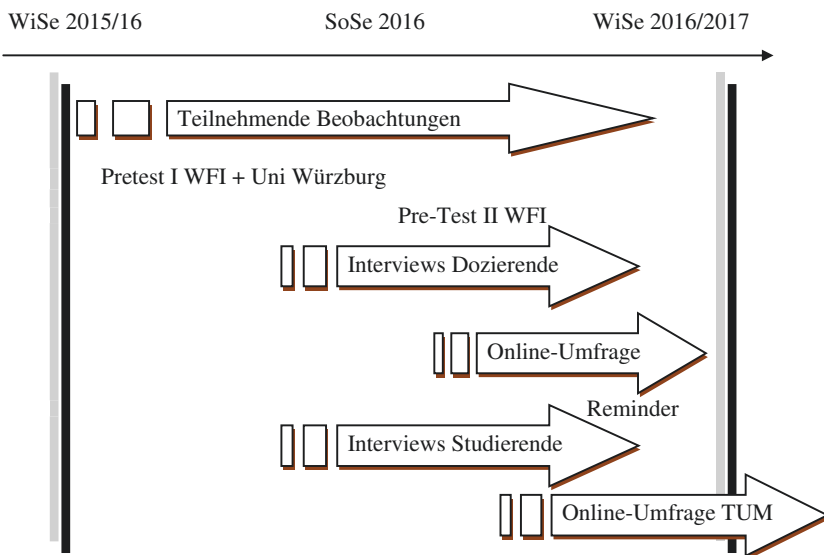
WiSe 2015/16 SoSe 2016 WiSe 2016/2017

Teilnehmende Beobachtungen

Pretest I WFI + Uni Würzburg

Pre-Test II WFI

Interviews Dozierende

Online-Umfrage

Reminder

Interviews Studierende

Online-Umfrage TUM